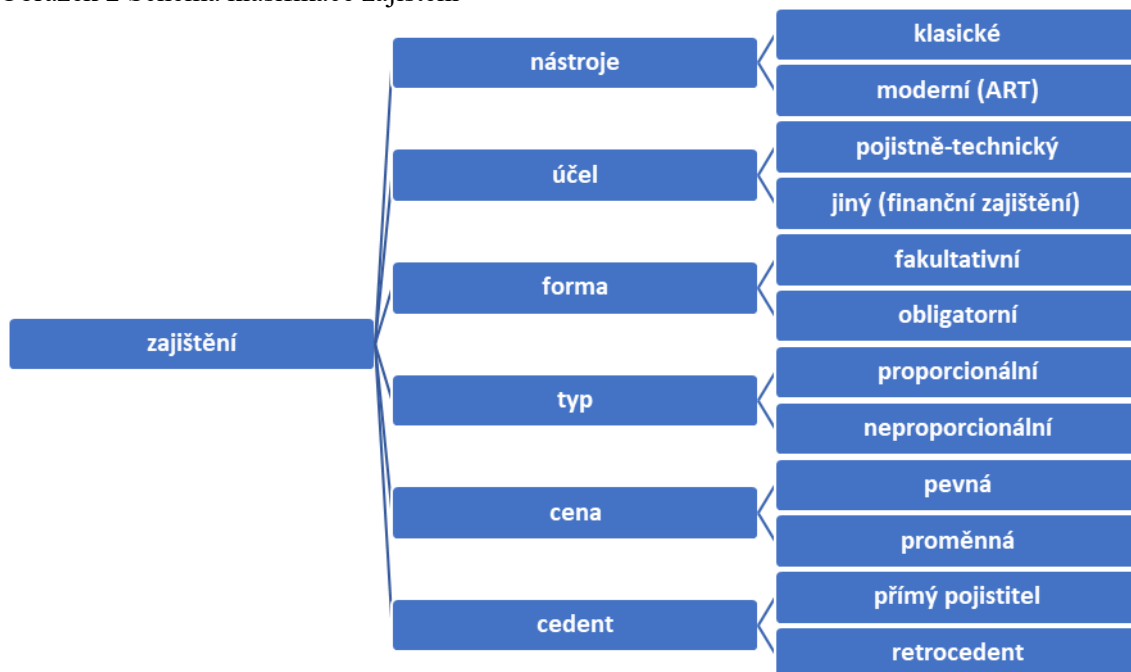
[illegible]

zajištění

nástroje

klasické

moderní (ART)

účel

pojistně-technický

jiný (finanční zajištění)

forma

fakultativní

obligatorní

typ

proporcionální

neproporcionální

cena

pevná

proměnná

cedent

přímý pojistitel

retrocedent